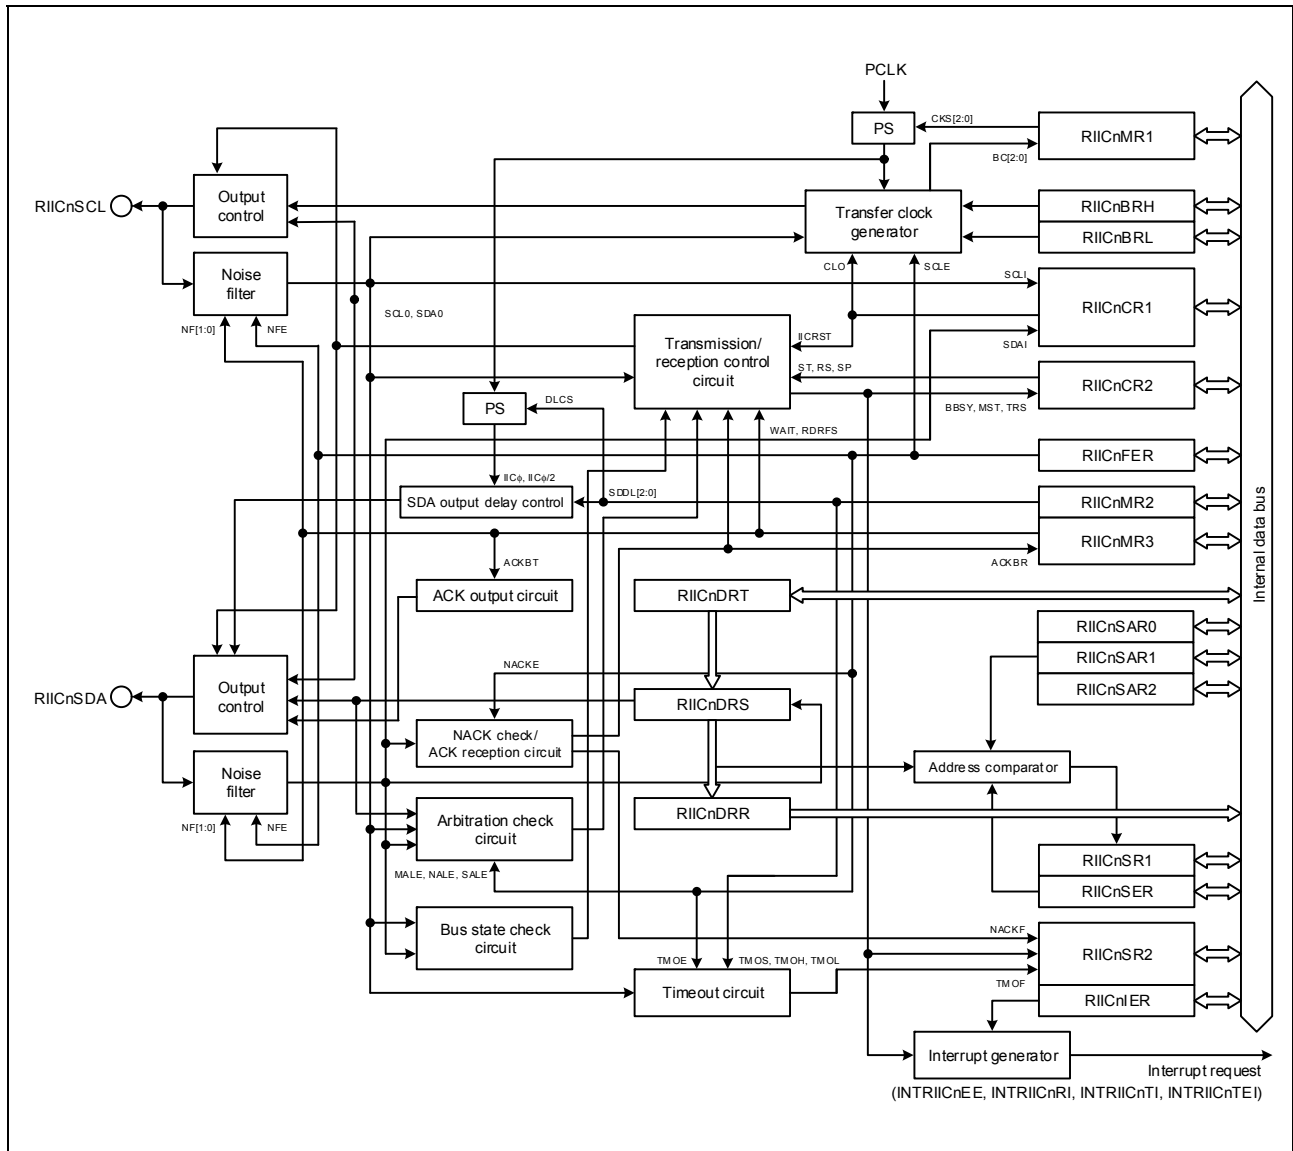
PCLK
PS
CKS[2:0]
RIICnMR1
BC[2:0]
RIICnSCL
Output control
Transfer clock generator
RIICnBRH
RIICnBRL
Noise filter
CLO
SCLE
SCLI
RIICnCR1
NF[1:0]
NFE
SCL0, SDA0
Transmission/ reception control circuit
IICRST
SDAI
ST, RS, SP
RIICnCR2
PS
DLCS
BBSY, MST, TRS
WAIT, RDRFS
RIICnFER
IICϕ, IICϕ/2
SDA output delay control
SDDL[2:0]
RIICnMR2
RIICnMR3
ACKBT
ACKBR
ACK output circuit
RIICnDRT
Internal data bus
RIICnSAR0
NACKE
RIICnSAR1
RIICnSAR2
RIICnSDA
Output control
RIICnDRS
NACK check/ ACK reception circuit
Address comparator
Noise filter
RIICnDRR
Arbitration check circuit
NF[1:0]
NFE
RIICnSR1
MALE, NALE, SALE
RIICnSER
Bus state check circuit
NACKF
RIICnSR2
TMOE
TMOS, TMOH, TMOL
Timeout circuit
TMOF
RIICnIER
Interrupt generator
Interrupt request
(INTRIICnEE, INTRIICnRI, INTRIICnTI, INTRIICnTEI)